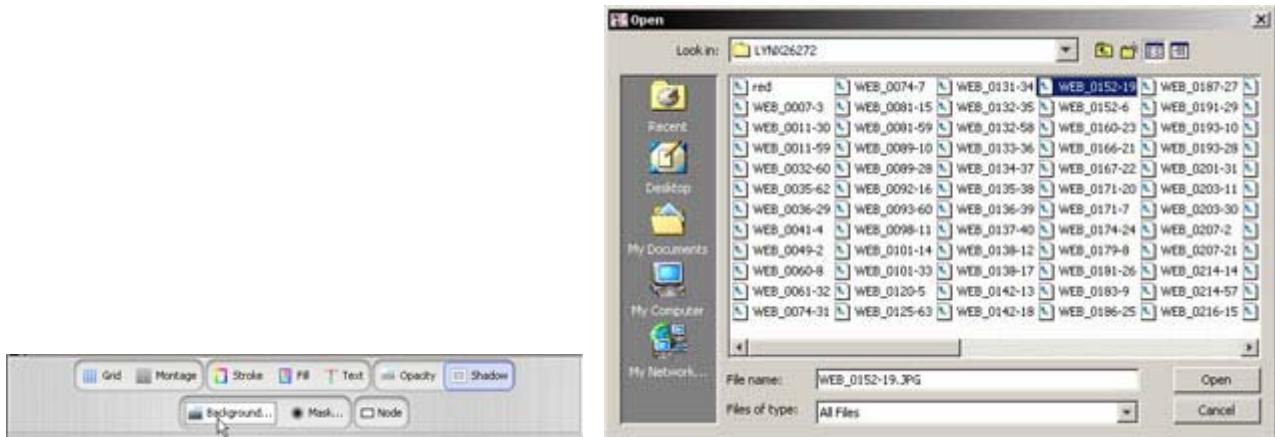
Grid Montage Stroke Fill Text Opacity Shadow

Background... Mask... Node

Open

Look in: LYNX26272

Recent

Desktop

My Documents

My Computer

My Network...

| red | WEB_0074-7 | WEB_0131-34 | WEB_0152-19 | WEB_0187-27 |
|---|---|---|---|---|
| WEB_0007-3 | WEB_0081-15 | WEB_0132-35 | WEB_0152-6 | WEB_0191-29 |
| WEB_0011-30 | WEB_0081-59 | WEB_0132-58 | WEB_0160-23 | WEB_0193-10 |
| WEB_0011-59 | WEB_0089-10 | WEB_0133-36 | WEB_0166-21 | WEB_0193-28 |
| WEB_0032-60 | WEB_0089-28 | WEB_0134-37 | WEB_0167-22 | WEB_0201-31 |
| WEB_0035-62 | WEB_0092-16 | WEB_0135-38 | WEB_0171-20 | WEB_0203-11 |
| WEB_0036-29 | WEB_0093-60 | WEB_0136-39 | WEB_0171-7 | WEB_0203-30 |
| WEB_0041-4 | WEB_0098-11 | WEB_0137-40 | WEB_0174-24 | WEB_0207-2 |
| WEB_0049-2 | WEB_0101-14 | WEB_0138-12 | WEB_0179-8 | WEB_0207-21 |
| WEB_0060-8 | WEB_0101-33 | WEB_0138-17 | WEB_0181-26 | WEB_0214-14 |
| WEB_0061-32 | WEB_0120-5 | WEB_0142-13 | WEB_0183-9 | WEB_0214-57 |
| WEB_0074-31 | WEB_0125-63 | WEB_0142-18 | WEB_0186-25 | WEB_0216-15 |

File name: WEB_0152-19.JPG

Open

Files of type: All Files

Cancel